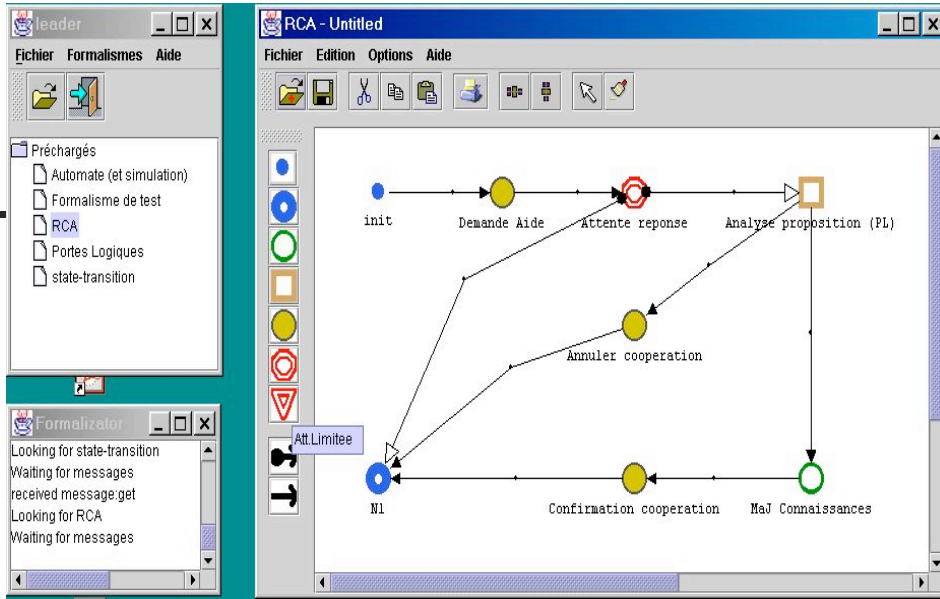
leader

Fichier Formalismes Aide

Préchargés
Automate (et simulation)
Formalisme de test
RCA
Portes Logiques
state-transition

Formalizator

Looking for state-transition
Waiting for messages
received message:get
Looking for RCA
Waiting for messages

RCA - Untitled

Fichier Edition Options Aide

Att.Limitee

init
Demande Aide
Attente reponse
Analyse proposition (PL)
Annuler cooperation
N1
Confirmation cooperation
MaJ Connaissances